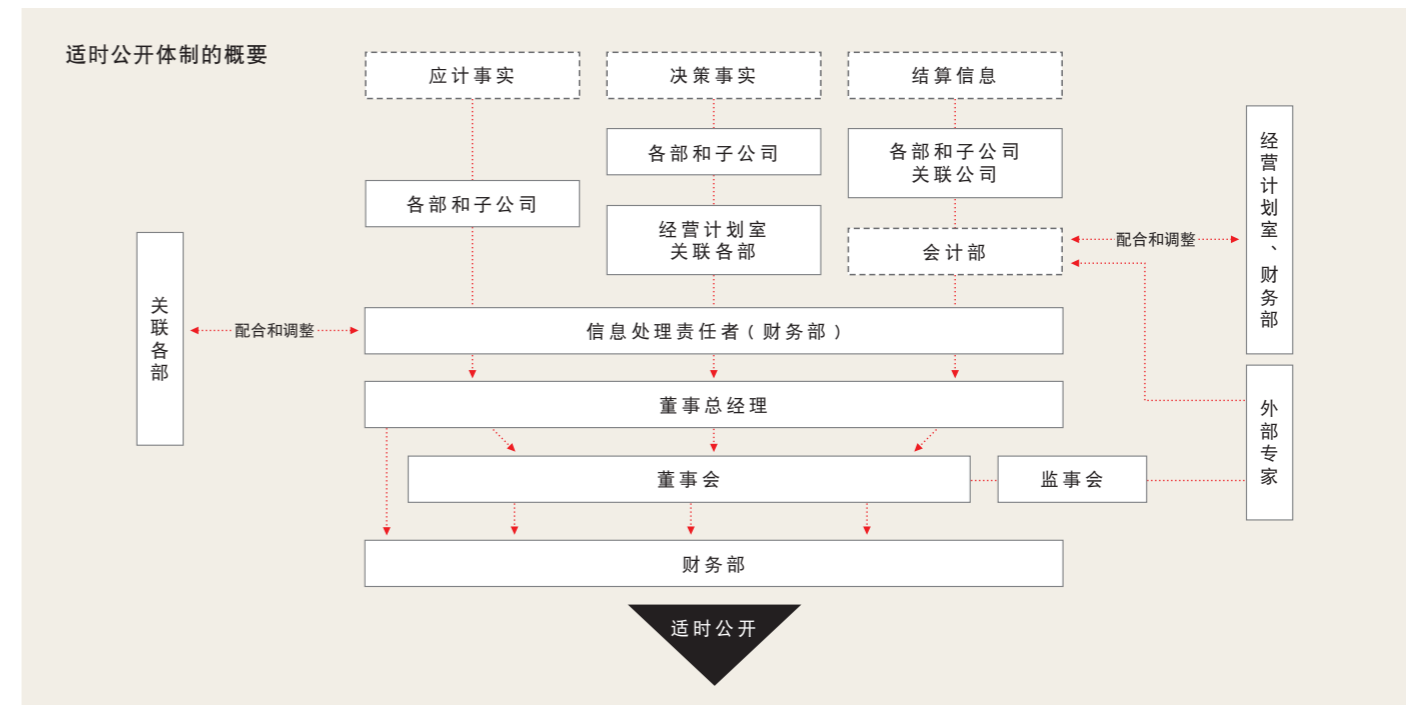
适时公开体制的概要

应计事实

决策事实

结算信息

各部和子公司

各部和子公司

各部和子公司
关联公司

经营计划室
关联各部

会计部

配合和调整

经营计划室、财务部

关联各部

配合和调整

信息处理责任者（财务部）

董事总经理

外部专家

董事会

监事会

财务部

适时公开